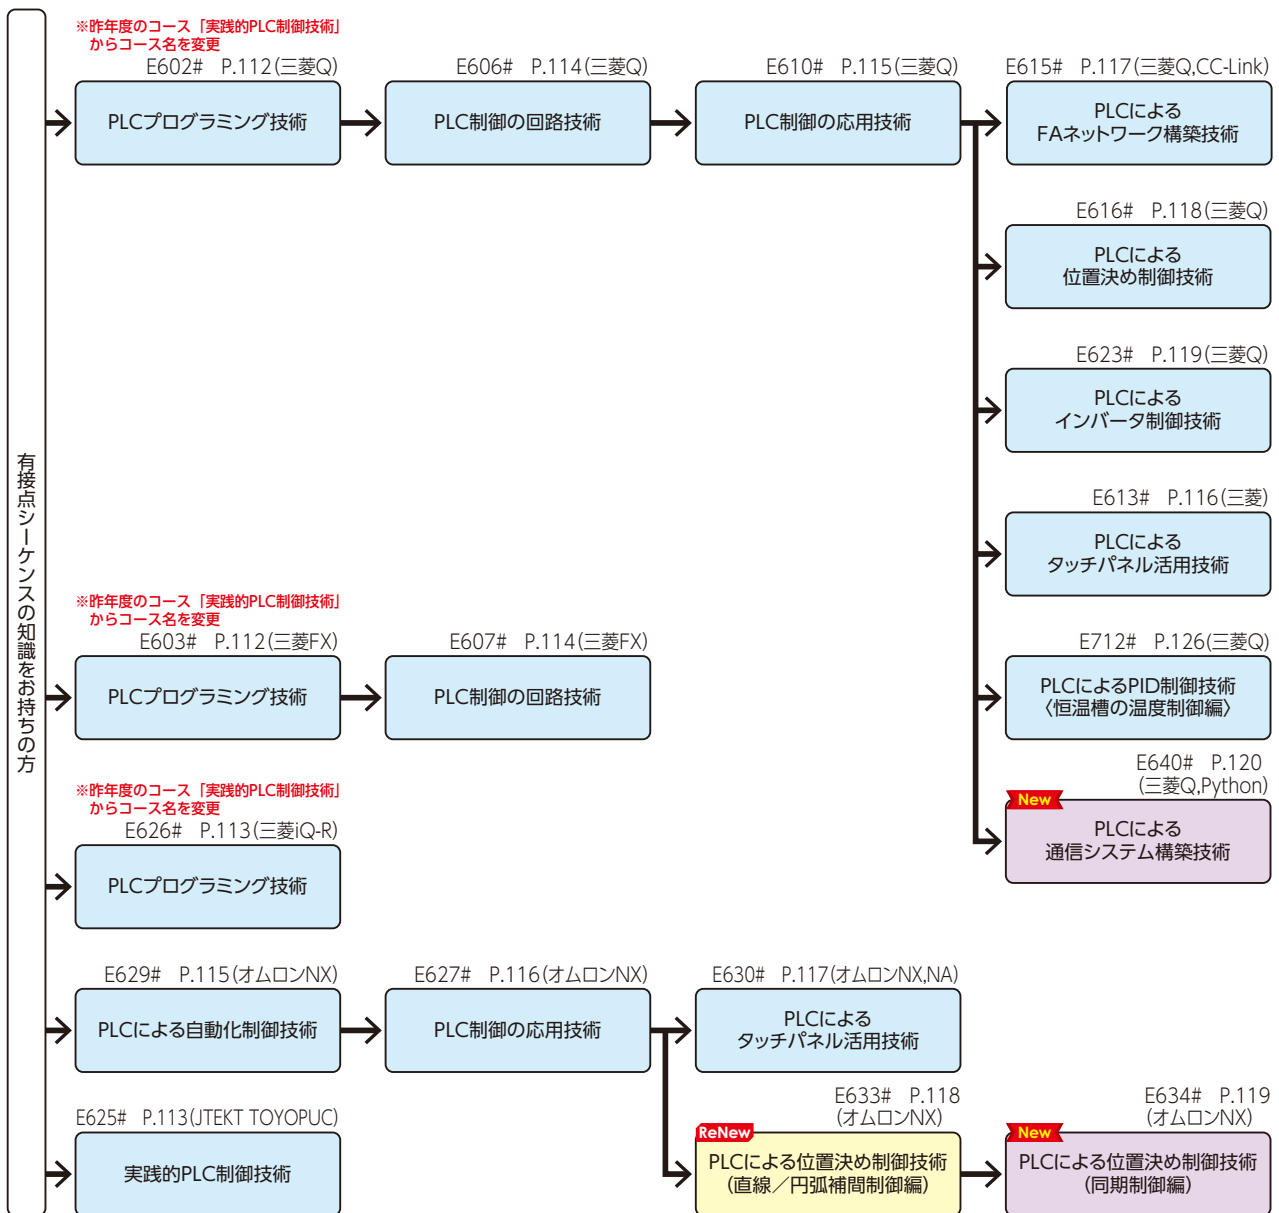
有接点シーケンスの知識をお持ちの方

※昨年度のコース「実践的PLC制御技術」からコース名を変更
E602# P.112(三菱Q)
PLCプログラミング技術

E606# P.114(三菱Q)
PLC制御の回路技術

E610# P.115(三菱Q)
PLC制御の応用技術

E615# P.117(三菱Q,CC-Link)
PLCによる FAネットワーク構築技術

E616# P.118(三菱Q)
PLCによる 位置決め制御技術

E623# P.119(三菱Q)
PLCによる インバータ制御技術

E613# P.116(三菱)
PLCによる タッチパネル活用技術

E712# P.126(三菱Q)
PLCによるPID制御技術〈恒温槽の温度制御編〉

E640# P.120 (三菱Q,Python)
New
PLCによる 通信システム構築技術

※昨年度のコース「実践的PLC制御技術」からコース名を変更
E603# P.112(三菱FX)
PLCプログラミング技術

E607# P.114(三菱FX)
PLC制御の回路技術

※昨年度のコース「実践的PLC制御技術」からコース名を変更
E626# P.113(三菱iQ-R)
PLCプログラミング技術

E629# P.115(オムロンNX)
PLCによる自動化制御技術

E627# P.116(オムロンNX)
PLC制御の応用技術

E630# P.117(オムロンNX,NA)
PLCによる タッチパネル活用技術

E625# P.113(JTEKT TOYOPUC)
実践的PLC制御技術

E633# P.118 (オムロンNX)
ReNew
PLCによる位置決め制御技術 (直線／円弧補間制御編)

E634# P.119 (オムロンNX)
New
PLCによる位置決め制御技術 (同期制御編)